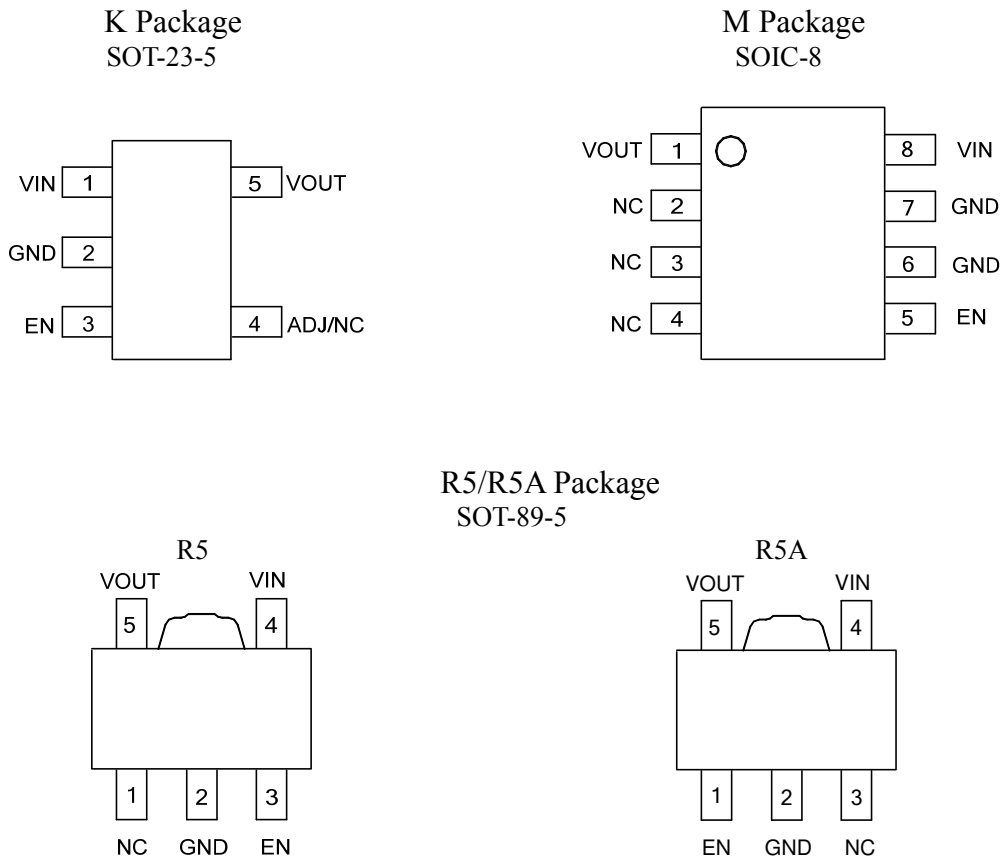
K Package
SOT-23-5

VIN 1
GND 2
EN 3
5 VOUT
4 ADJ/NC

M Package
SOIC-8

VOUT 1
NC 2
NC 3
NC 4
8 VIN
7 GND
6 GND
5 EN

R5/R5A Package
SOT-89-5

R5
VOUT VIN
5 4
1 2 3
NC GND EN

R5A
VOUT VIN
5 4
1 2 3
EN GND NC